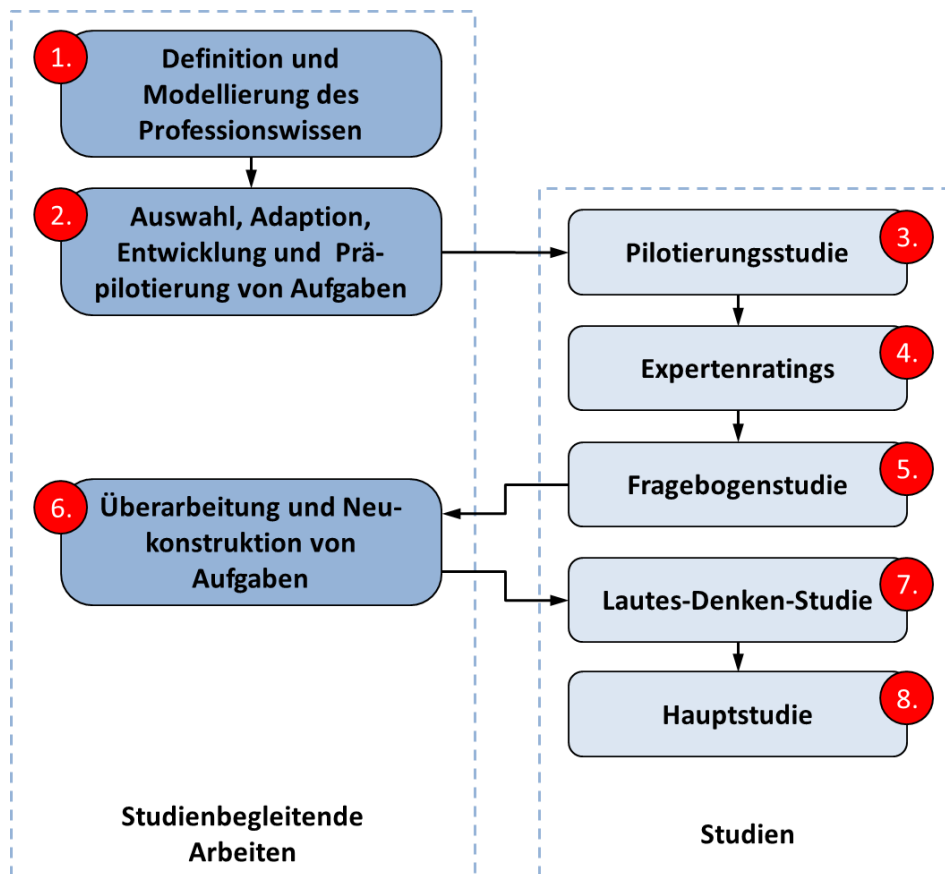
1. Definition und Modellierung des Professionswissen

2. Auswahl, Adaption, Entwicklung und Prä-pilotierung von Aufgaben

3. Pilotierungsstudie

4. Expertenratings

5. Fragebogenstudie

6. Überarbeitung und Neukonstruktion von Aufgaben

7. Lautes-Denken-Studie

8. Hauptstudie

Studienbegleitende Arbeiten

Studien